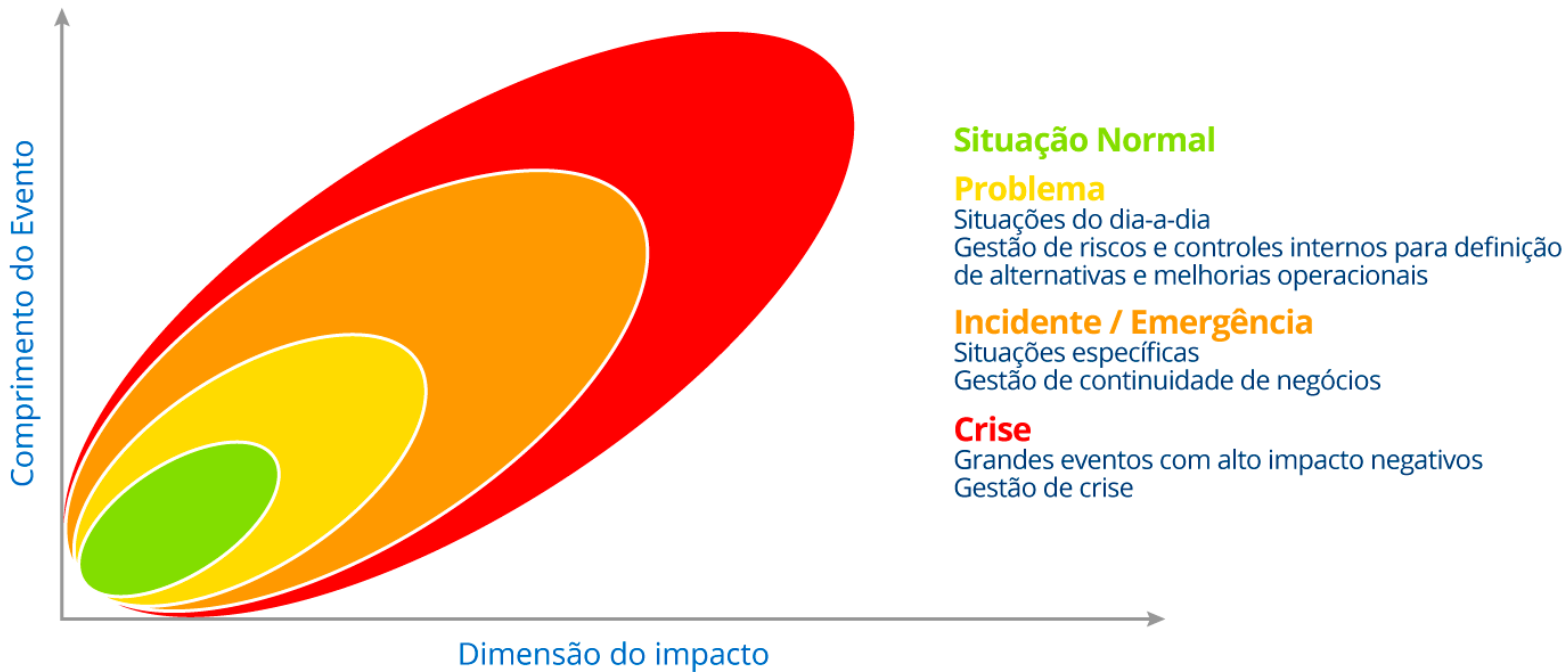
Comprimento do Evento

Situação Normal

Problema
Situações do dia-a-dia
Gestão de riscos e controles internos para definição de alternativas e melhorias operacionais

Incidente / Emergência
Situações específicas
Gestão de continuidade de negócios

Crise
Grandes eventos com alto impacto negativos
Gestão de crise

Dimensão do impacto